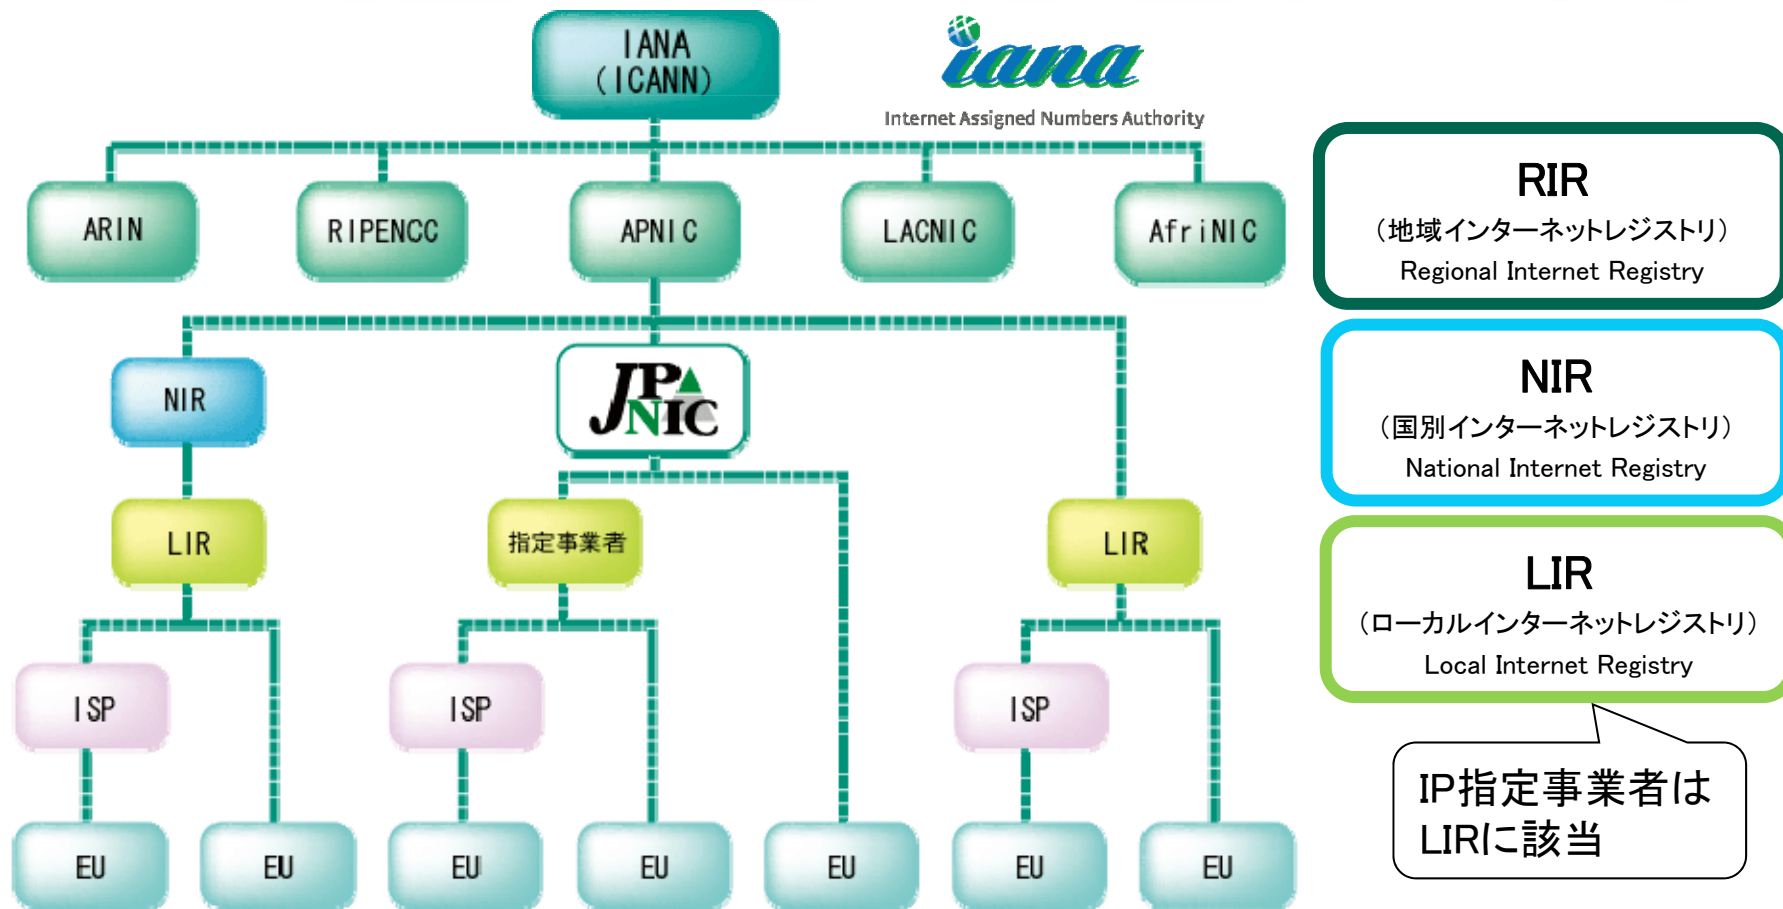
IANA
(ICANN)

iana
Internet Assigned Numbers Authority

ARIN

RIPENCC

APNIC

LACNIC

AfriNIC

NIR

JPNIC

LIR

指定事業者

LIR

ISP

ISP

ISP

EU

EU

EU

EU

EU

EU

EU

RIR
（地域インターネットレジストリ）
Regional Internet Registry

NIR
（国別インターネットレジストリ）
National Internet Registry

LIR
（ローカルインターネットレジストリ）
Local Internet Registry

IP指定事業者は
LIRに該当